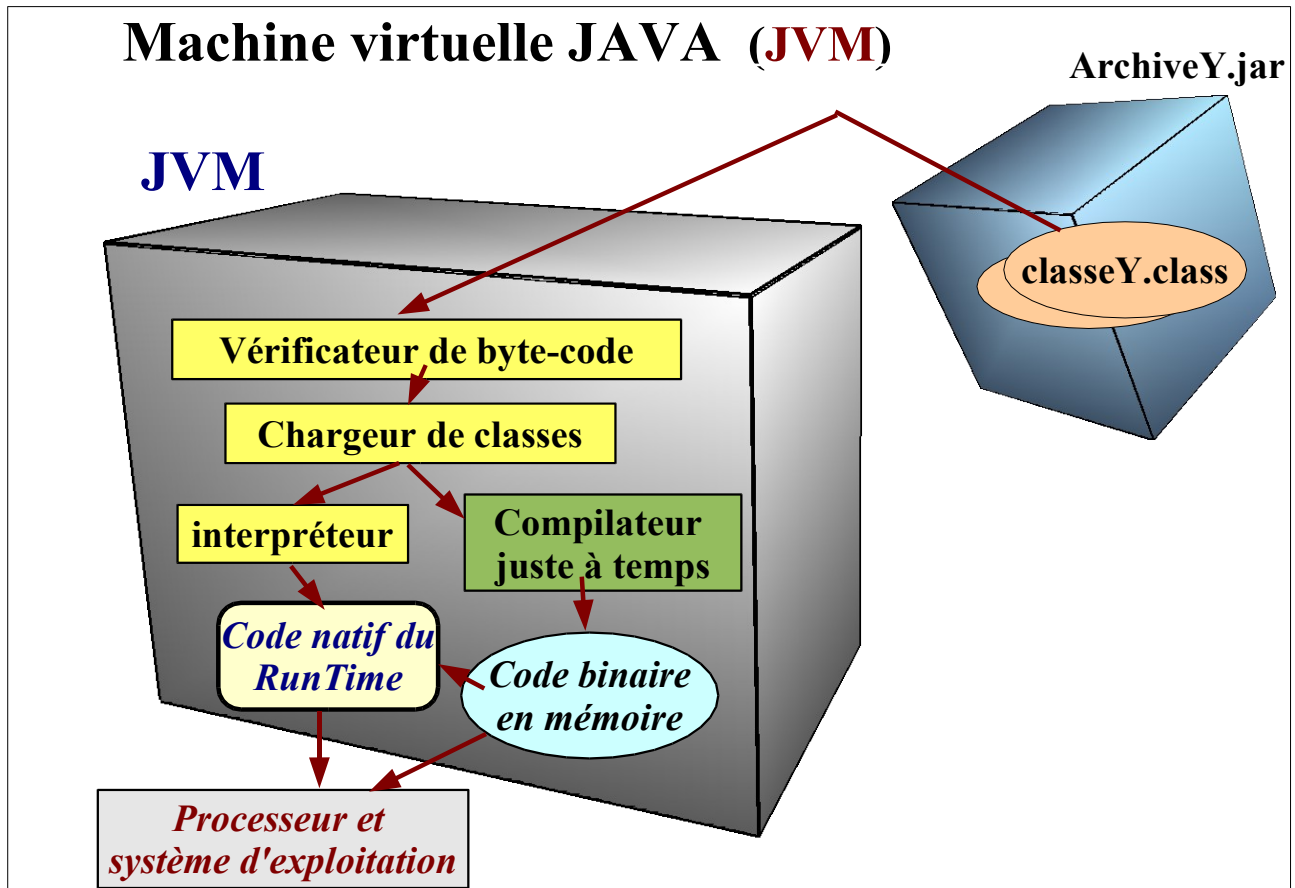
Machine virtuelle JAVA (JVM)

ArchiveY.jar

JVM

classeY.class

Vérificateur de byte-code

Chargeur de classes

interpréteur

Compilateur juste à temps

Code natif du RunTime

Code binaire en mémoire

Processeur et système d'exploitation